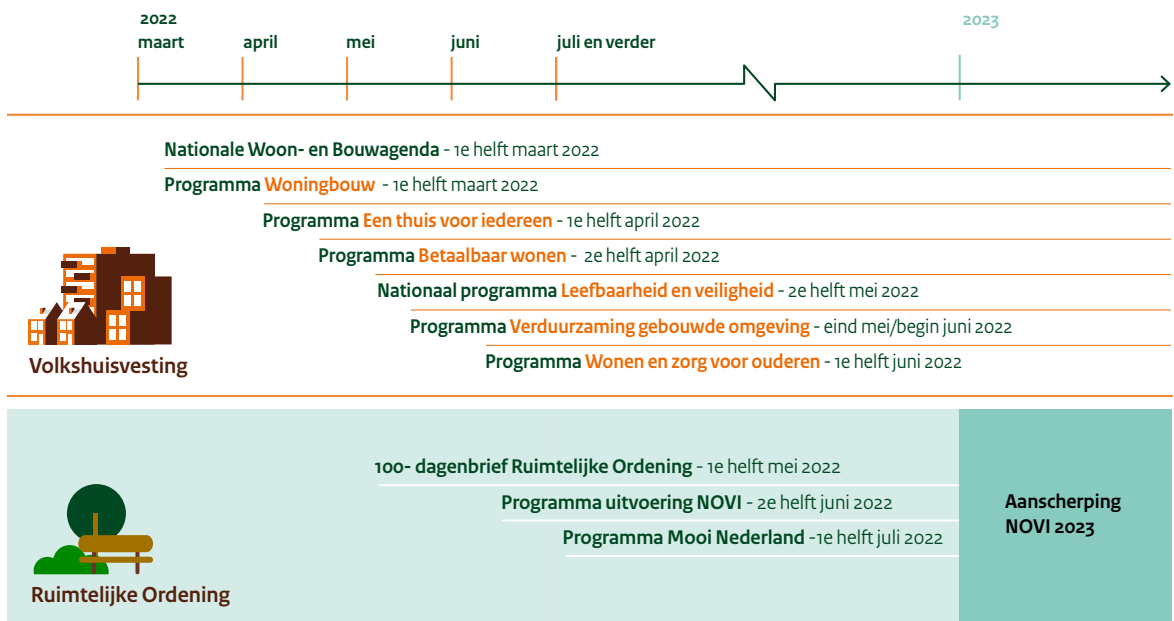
2022
maart

april

mei

juni

juli en verder

2023

Nationale Woon- en Bouwagenda - 1e helft maart 2022

Programma Woningbouw - 1e helft maart 2022

Programma Een thuis voor iedereen - 1e helft april 2022

Programma Betaalbaar wonen - 2e helft april 2022

Nationaal programma Leefbaarheid en veiligheid - 2e helft mei 2022

Programma Verduurzaming gebouwde omgeving - eind mei/begin juni 2022

Programma Wonen en zorg voor ouderen - 1e helft juni 2022

Volkshuisvesting

100- dagenbrief Ruimtelijke Ordening - 1e helft mei 2022

Programma uitvoering NOVI - 2e helft juni 2022

Programma Mooi Nederland -1e helft juli 2022

Aanscherping NOVI 2023

Ruimtelijke Ordening